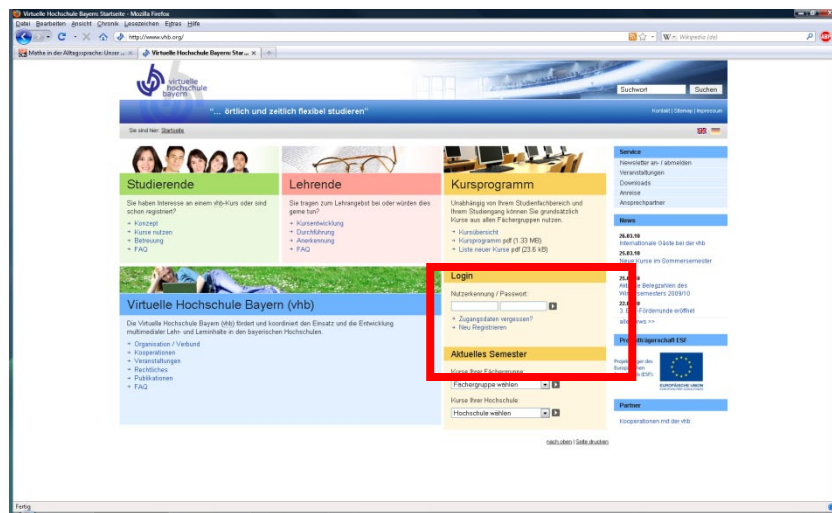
Virtuelle Hochschule Bayern: Startseite - Mozilla Firefox
Datei Bearbeiten Ansicht Chronik Lesezeichen Extras Hilfe
http://www.vhb.org/
Wikipedia (de)
Mathe in der Alltagssprache: Unser ... | Virtuelle Hochschule Bayern: Star... | +

virtuelle hochschule bayern
Suchwort | Suchen
"... örtlich und zeitlich flexibel studieren"
Kontakt | Sitemap | Impressum
Sie sind hier: Startseite

Studierende
Sie haben Interesse an einem vhb-Kurs oder sind schon registriert?
Konzept
Kurse nutzen
Betreuung
FAQ

Lehrende
Sie tragen zum Lehrangebot bei oder würden dies gerne tun?
Kursentwicklung
Durchführung
Anerkennung
FAQ

Kursprogramm
Unabhängig von Ihrem Studienfachbereich und Ihrem Studiengang können Sie grundsätzlich Kurse aus allen Fächergruppen nutzen.
Kursübersicht
Kursprogramm pdf (1.33 MB)
Liste neuer Kurse pdf (23.6 kB)

Virtuelle Hochschule Bayern (vhb)
Die Virtuelle Hochschule Bayern (vhb) fördert und koordiniert den Einsatz und die Entwicklung multimedialer Lehr- und Lerninhalte in den bayerischen Hochschulen.
Organisation / Verbund
Kooperationen
Veranstaltungen
Rechtliches
Publikationen
FAQ

Login
Nutzerkennung / Passwort:
Zugangsdaten vergessen?
Neu Registrieren

Aktuelles Semester
Kurse Ihrer Fächergruppe:
Fächergruppe wählen
Kurse Ihrer Hochschule:
Hochschule wählen

nach oben | Seite drucken

Service
Newsletter an- / abmelden
Veranstaltungen
Downloads
Anreise
Ansprechpartner

News
26.03.10
Internationale Gäste bei der vhb
26.03.10
Neue Kurse im Sommersemester
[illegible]
Aktuelle Belegzahlen des Wintersemesters 2009/10
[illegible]
3. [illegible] Förderrunde eröffnet
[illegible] news >>

Projektträgerschaft ESF
Projekt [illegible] des Europäischen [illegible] ESF)
EUROPÄISCHE UNION

Partner
Kooperationen mit der vhb

Fertig